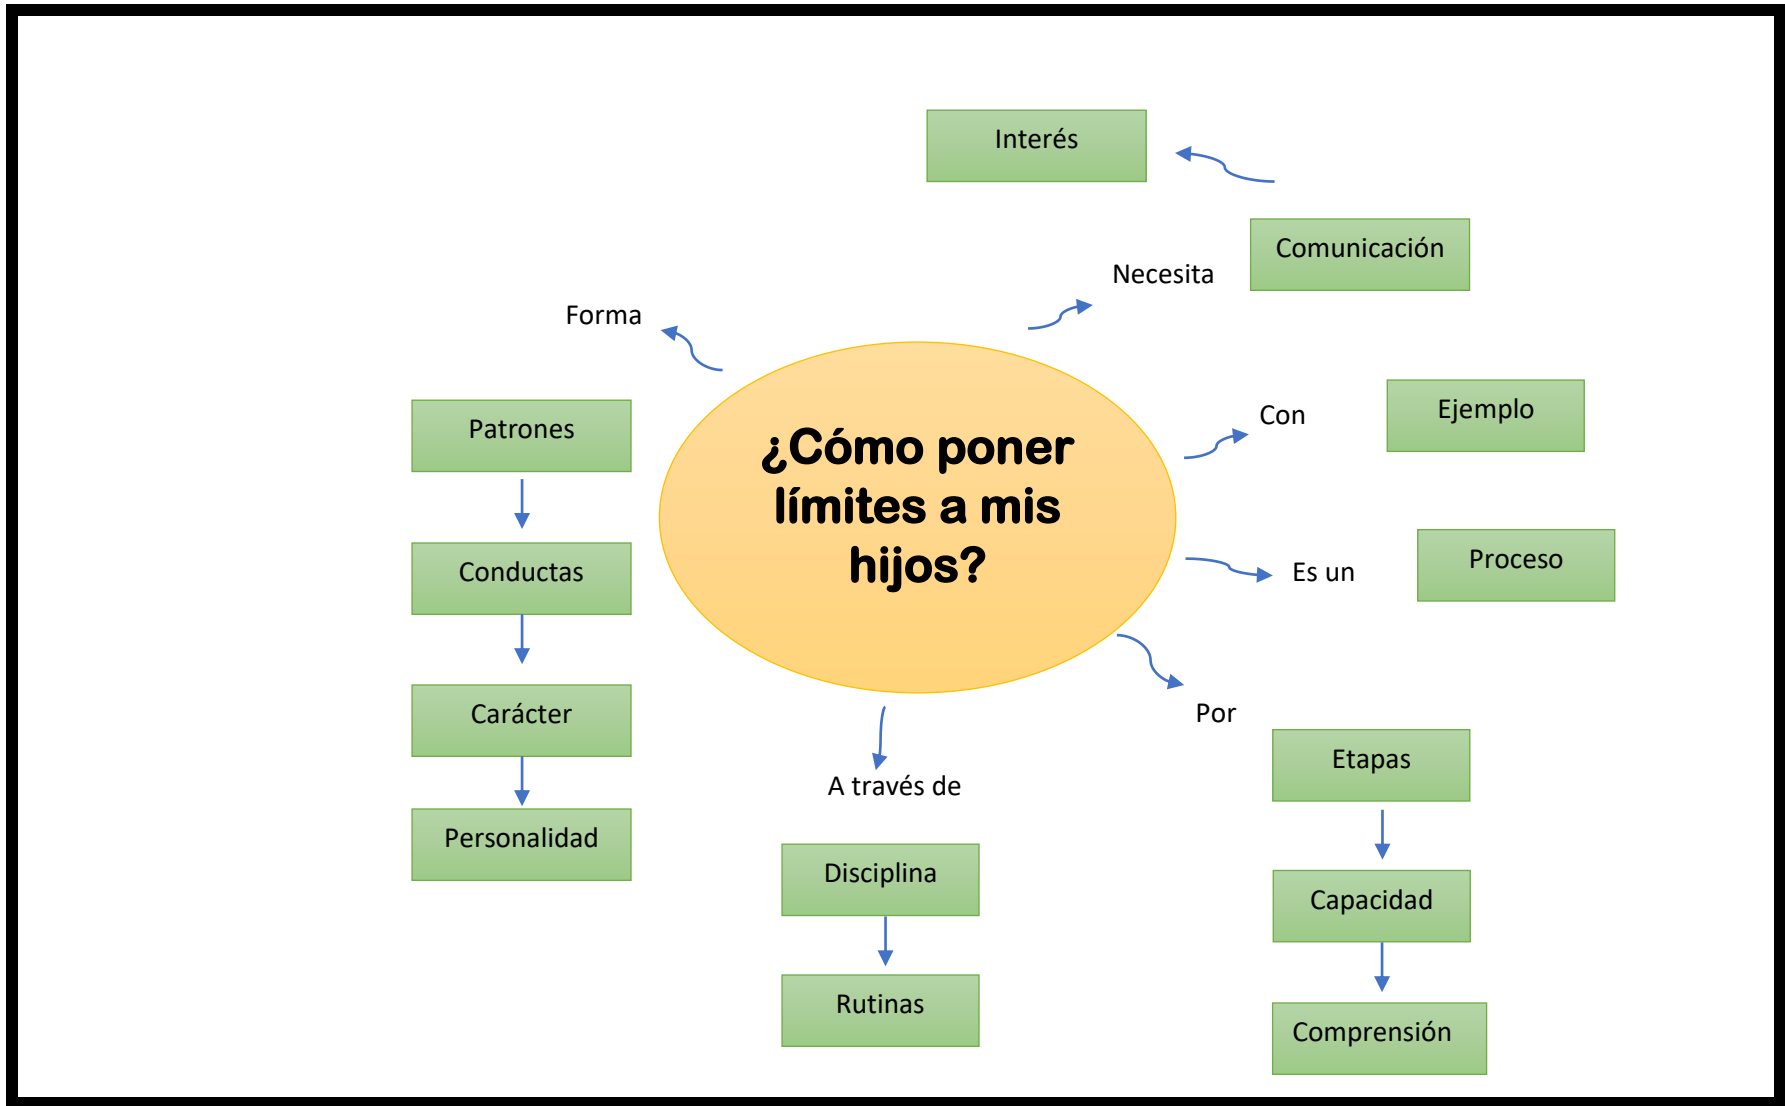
¿Cómo poner límites a mis hijos?

Forma

Patrones

Conductas

Carácter

Personalidad

Necesita

Comunicación

Interés

Con

Ejemplo

Es un

Proceso

Por

Etapas

Capacidad

Comprensión

A través de

Disciplina

Rutinas